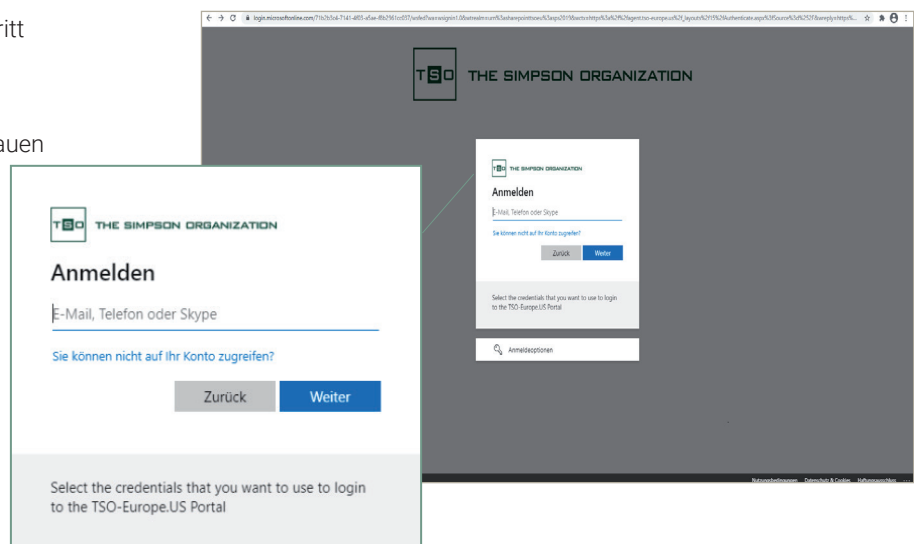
ritt

auen

login.microsoftonline.com/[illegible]

TSO THE SIMPSON ORGANIZATION

TSO THE SIMPSON ORGANIZATION

Anmelden

E-Mail, Telefon oder Skype

Sie können nicht auf Ihr Konto zugreifen?

Zurück Weiter

Select the credentials that you want to use to login to the TSO-Europe.US Portal

Anmeldeoptionen

Nutzungsbedingungen Datenschutz & Cookies Haftungsausschluss ...

TSO THE SIMPSON ORGANIZATION

Anmelden

E-Mail, Telefon oder Skype

Sie können nicht auf Ihr Konto zugreifen?

Zurück

Weiter

Select the credentials that you want to use to login to the TSO-Europe.US Portal